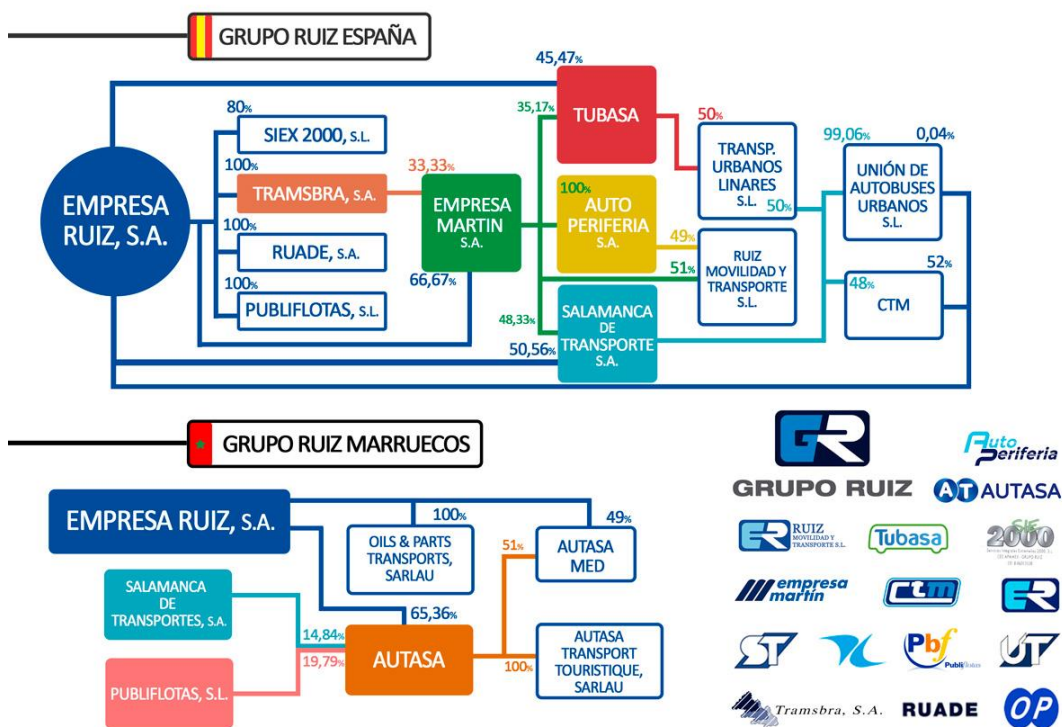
GRUPO RUIZ ESPAÑA

EMPRESA RUIZ, S.A.

80%
SIEX 2000, S.L.

100%
TRAMSBRA, S.A.

100%
RUADE, S.A.

100%
PUBLIFLOTAS, S.L.

33,33%
EMPRESA MARTIN S.A.
66,67%

45,47%
35,17%
TUBASA

100%
AUTO PERIFERIA S.A.

48,33%
SALAMANCA DE TRANSPORTE S.A.
50,56%

50%
TRANSP. URBANOS LINARES S.L.

49%
51%
RUIZ MOVILIDAD Y TRANSPORTE S.L.

99,06%
0,04%
UNIÓN DE AUTOBUSES URBANOS S.L.
50%

48%
52%
CTM

GRUPO RUIZ MARRUECOS

EMPRESA RUIZ, S.A.

100%
OILS & PARTS TRANSPORTS, SARLAU

49%
51%
AUTASA MED

SALAMANCA DE TRANSPORTES, S.A.
14,84%

PUBLIFLOTAS, S.L.
19,79%

65,36%
AUTASA

100%
AUTASA TRANSPORT TOURISTIQUE, SARLAU

GR
GRUPO RUIZ
Auto Periferia
AT AUTASA
RUIZ MOVILIDAD Y TRANSPORTE S.L.
Tubasa
2000
empresa martin
ctm
Pbf
Tramsbra, S.A.
RUADE
OP